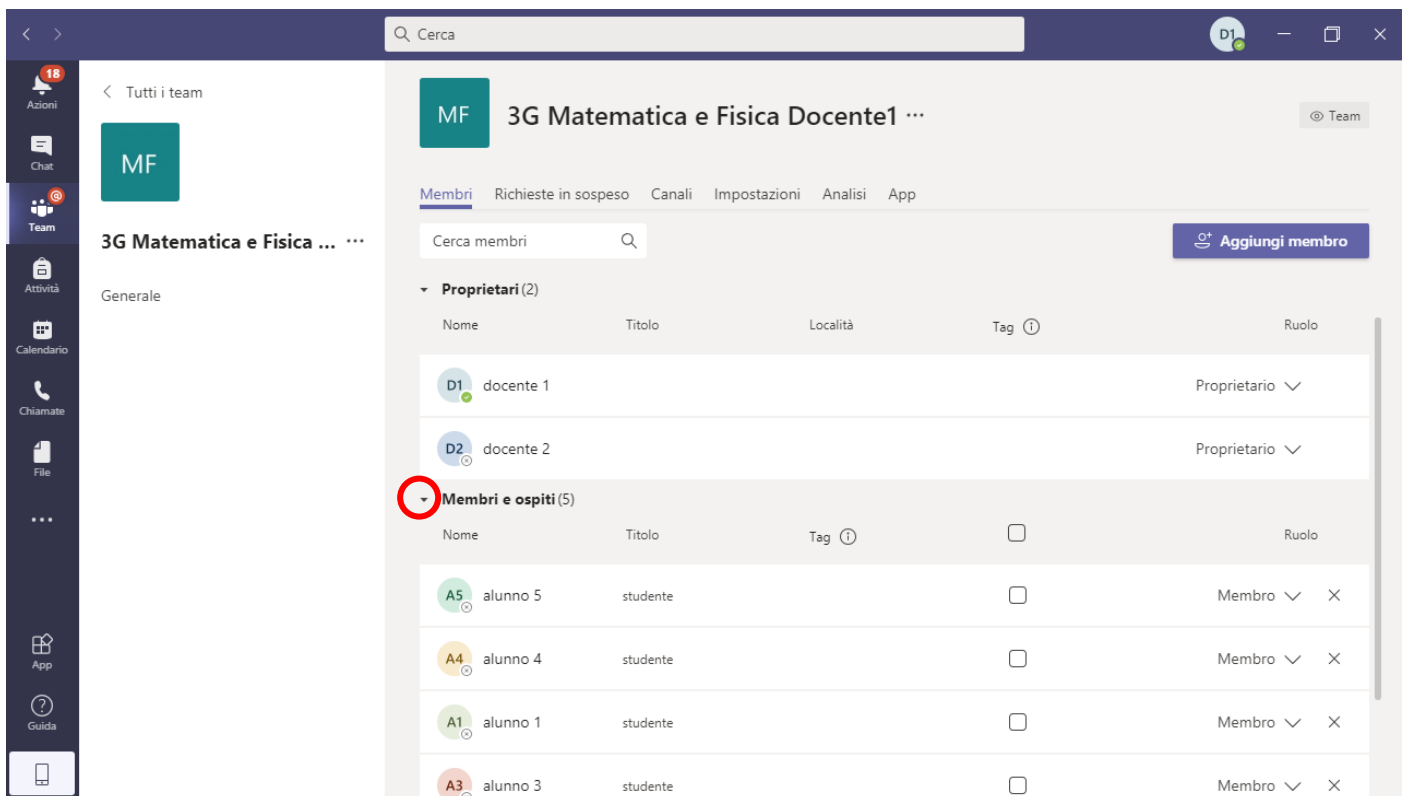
Cerca

D1

18
Azioni

Chat

Team

Attività

Calendario

Chiamate

File

...

App

Guida

< Tutti i team

MF

3G Matematica e Fisica ... ···

Generale

MF

3G Matematica e Fisica Docente1 ···

Team

Membri Richieste in sospeso Canali Impostazioni Analisi App

Cerca membri

Aggiungi membro

Proprietari (2)

| Nome | Titolo | Località | Tag | Ruolo |
|---|---|---|---|---|
| D1 docente 1 | | | | Proprietario |
| D2 docente 2 | | | | Proprietario |

Membri e ospiti (5)

| Nome | Titolo | Tag | | Ruolo |
|---|---|---|---|---|
| A5 alunno 5 | studente | | | Membro |
| A4 alunno 4 | studente | | | Membro |
| A1 alunno 1 | studente | | | Membro |
| A3 alunno 3 | studente | | | Membro |